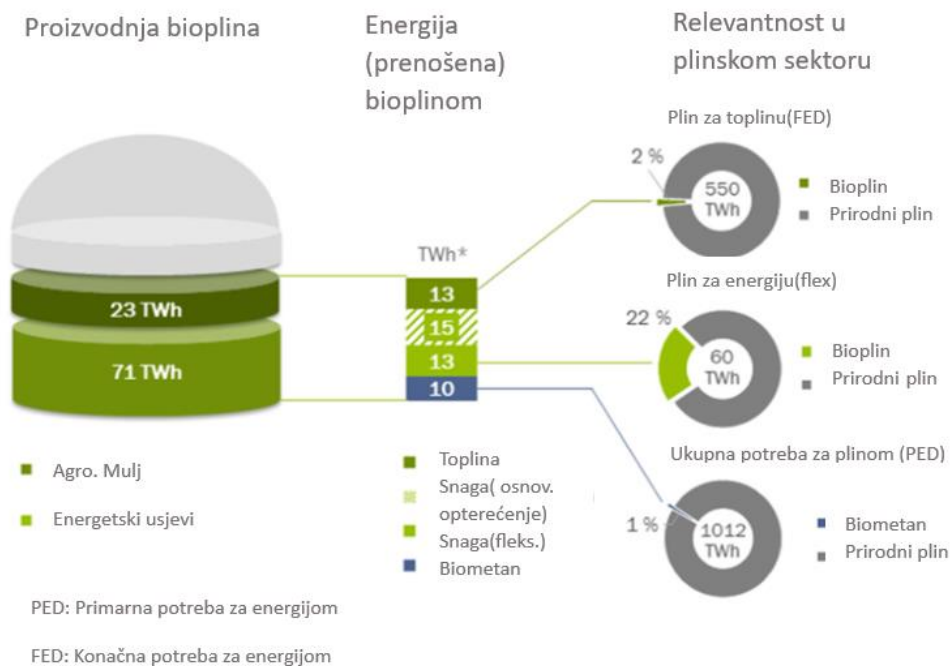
Proizvodnja bioplina

Energija (prenošena) bioplinom

Relevantnost u plinskom sektoru

23 TWh

71 TWh

TWh*

13

15

13

10

Plin za toplinu(FED)

2 %

550 TWh

Bioplin

Prirodni plin

Plin za energiju(flex)

22 %

60 TWh

Bioplin

Prirodni plin

Ukupna potreba za plinom (PED)

1 %

1012 TWh

Biometan

Prirodni plin

Agro. Mulj

Energetski usjevi

Toplina

Snaga( osnov. opterećenje)

Snaga(fleks.)

Biometan

PED: Primarna potreba za energijom

FED: Konačna potreba za energijom